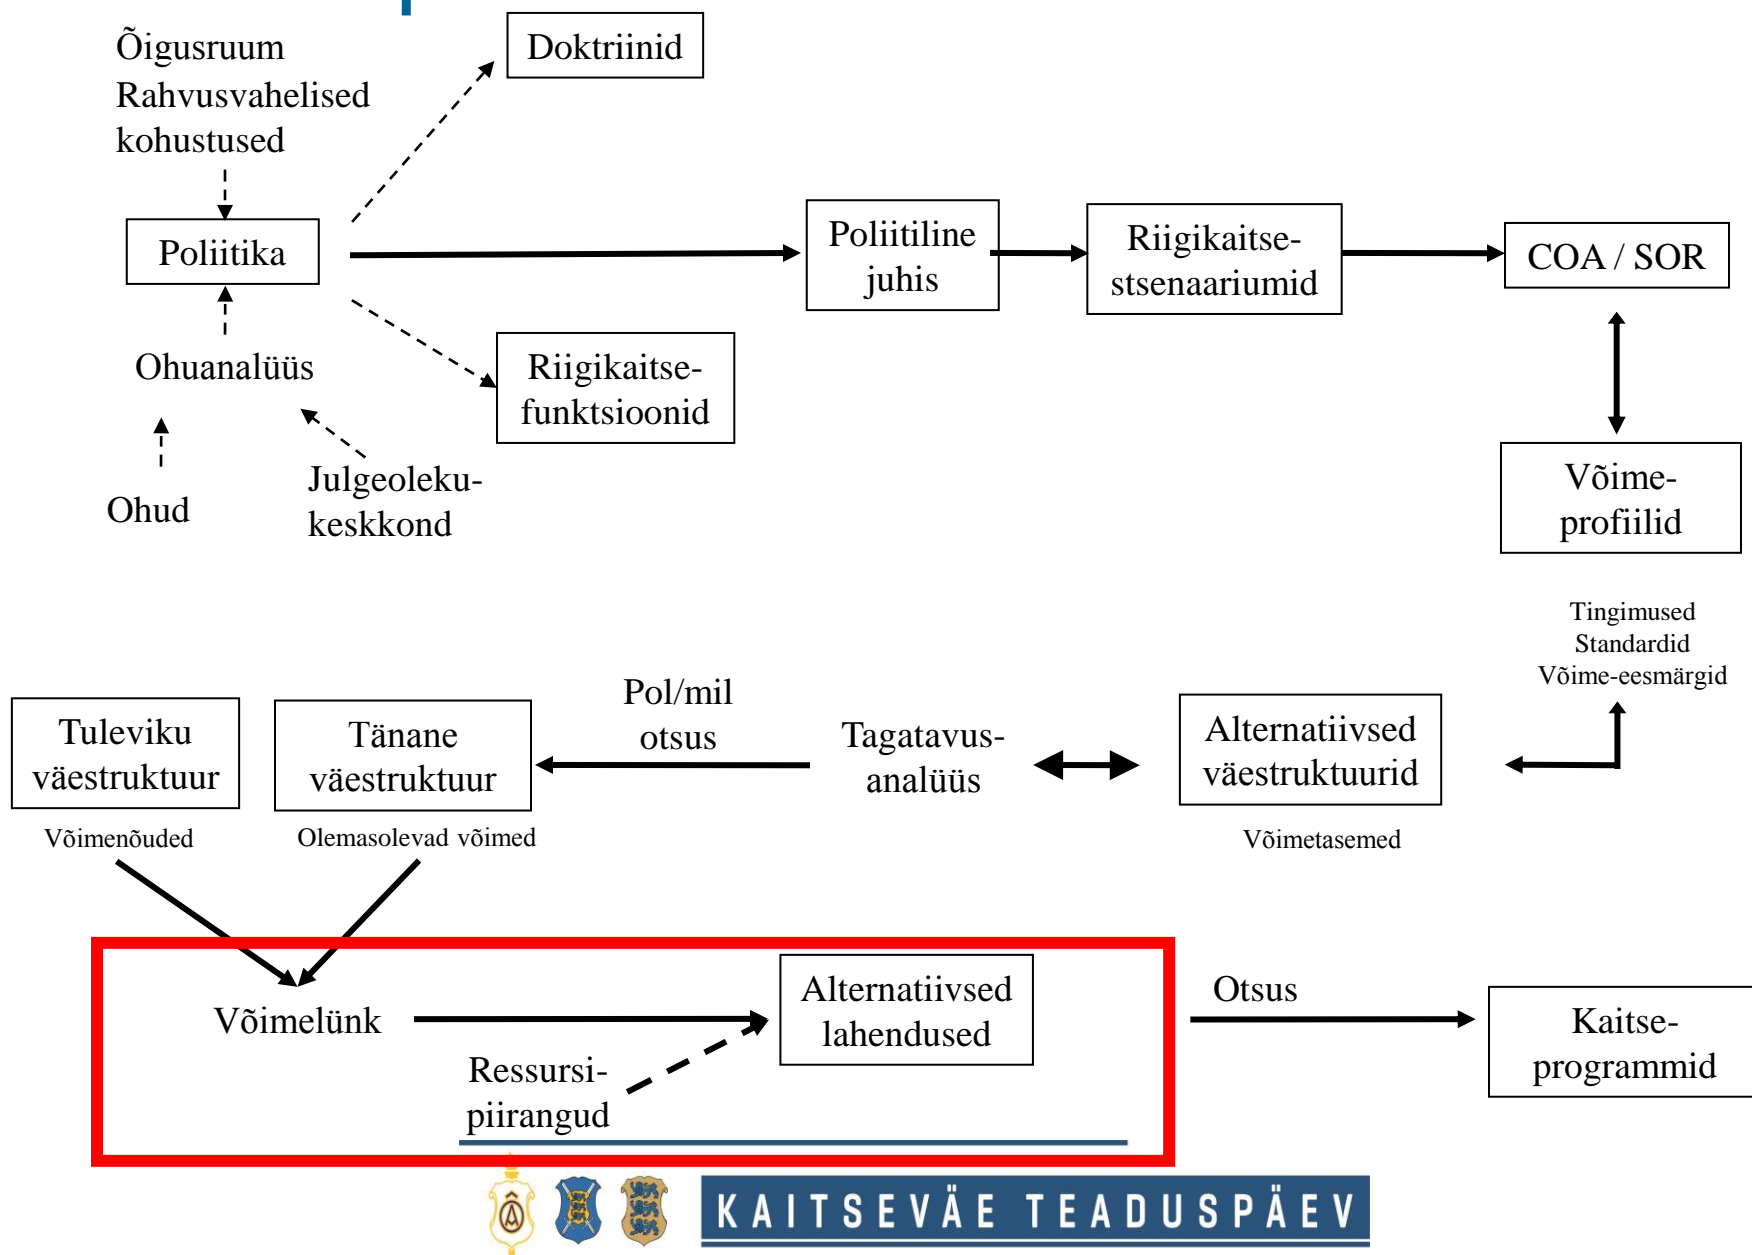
Õigusruum
Rahvusvahelised kohustused

Doktriinid

Poliitika

Poliitiline juhis

Riigikaitsestsenaariumid

COA / SOR

Ohuanalüüs

Riigikaitsefunktsioonid

Ohud

Julgeolekukeskkond

Võimeprofiilid

Tingimused
Standardid
Võime-eesmärgid

Tuleviku väestruktuur

Tänane väestruktuur

Pol/mil otsus

Tagatavusanalüüs

Alternatiivsed väestruktuurid

Võimenõuded

Olemasolevad võimed

Võimetasemed

Võimelünk

Alternatiivsed lahendused

Ressursipiirangud

Otsus

Kaitseprogrammid

KAITSEVÄE TEADUSPÄEV